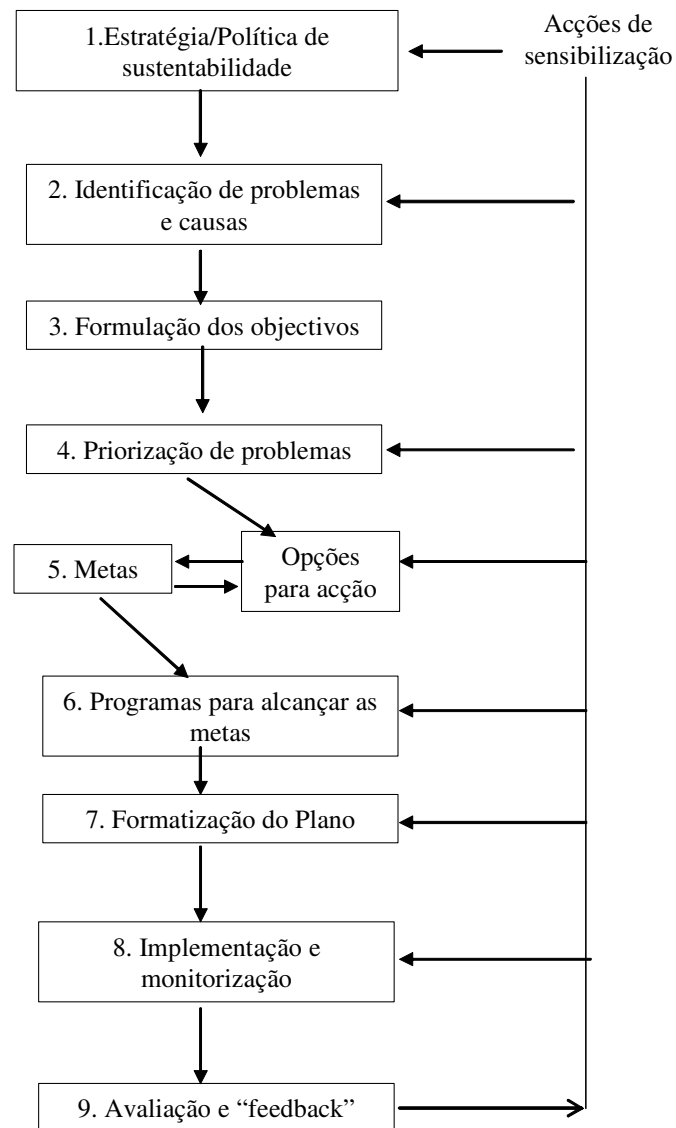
Acções de sensibilização

1.Estratégia/Política de sustentabilidade

2. Identificação de problemas e causas

3. Formulação dos objectivos

4. Priorização de problemas

5. Metas

Opções para acção

6. Programas para alcançar as metas

7. Formatização do Plano

8. Implementação e monitorização

9. Avaliação e "feedback"